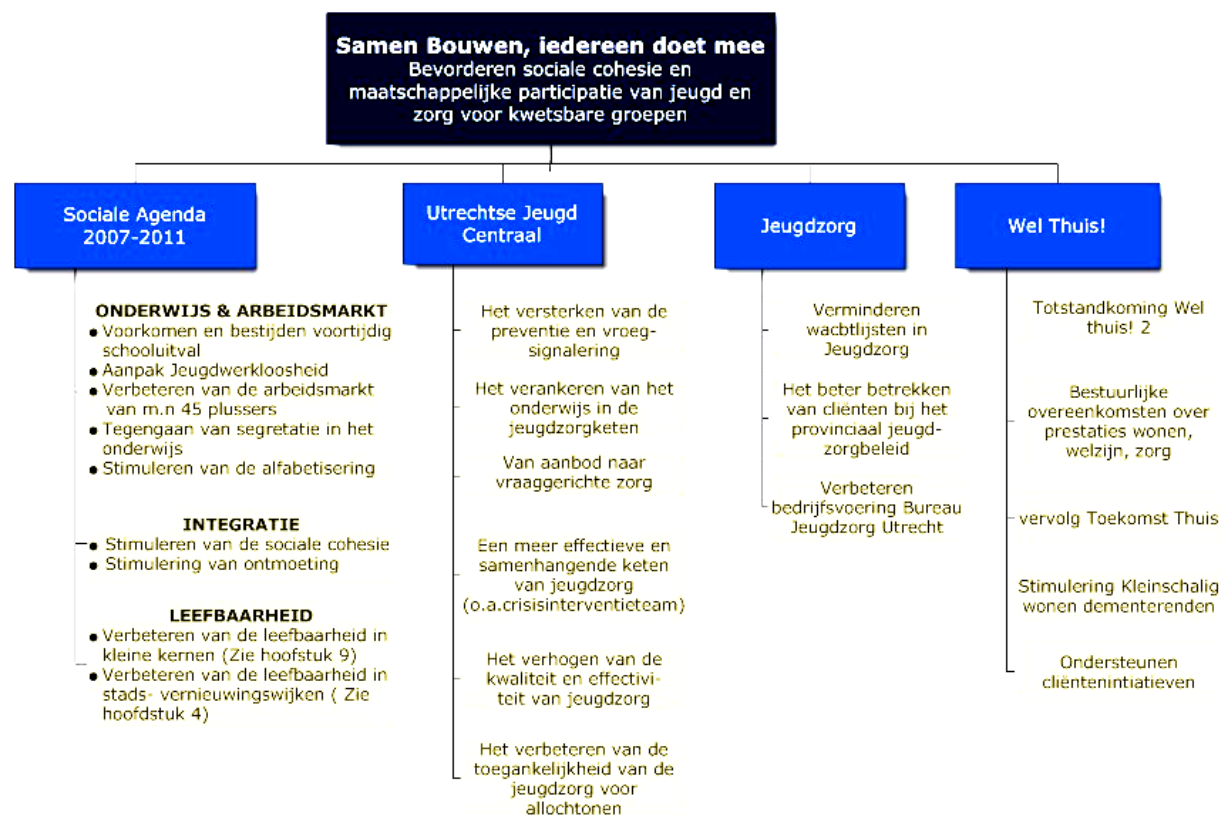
Samen Bouwen, iedereen doet mee
Bevorderen sociale cohesie en maatschappelijke participatie van jeugd en zorg voor kwetsbare groepen

Sociale Agenda 2007-2011

ONDERWIJS & ARBEIDSMARKT
- Voorkomen en bestijden voortijdig schooluitval
- Aanpak Jeugdwerkloosheid
- Verbeteren van de arbeidsmarkt van m.n 45 plussers
- Tegengaan van segretatie in het onderwijs
- Stimuleren van de alfabetisering

INTEGRATIE
- Stimuleren van de sociale cohesie
- Stimulering van ontmoeting

LEEFBAARHEID
- Verbeteren van de leefbaarheid in kleine kernen (Zie hoofdstuk 9)
- Verbeteren van de leefbaarheid in stads- vernieuwingswijken ( Zie hoofdstuk 4)

Utrechtse Jeugd Centraal

Het versterken van de preventie en vroeg-signalering

Het verankeren van het onderwijs in de jeugdzorgketen

Van aanbod naar vraaggerichte zorg

Een meer effectieve en samenhangende keten van jeugdzorg (o.a.crisisinterventieteam)

Het verhogen van de kwaliteit en effectiviteit van jeugdzorg

Het verbeteren van de toegankelijkheid van de jeugdzorg voor allochtonen

Jeugdzorg

Verminderen wacbtlijsten in Jeugdzorg

Het beter betrekken van cliënten bij het provinciaal jeugd-zorgbeleid

Verbeteren bedrijfsvoering Bureau Jeugdzorg Utrecht

Wel Thuis!

Totstandkoming Wel thuis! 2

Bestuurlijke overeenkomsten over prestaties wonen, welzijn, zorg

vervolg Toekomst Thuis

Stimulering Kleinschalig wonen dementerenden

Ondersteunen cliëntenintiatieven